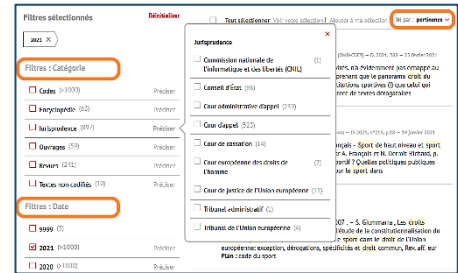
Filtres sélectionnés
Réinitialiser
2021 ×
Filtres : Catégorie
Codes (>1000) Préciser
Encyclopédie (62) Préciser
Jurisprudence (897) Préciser
Ouvrages (59) Préciser
Revues (241) Préciser
Textes non codifiés (59) Préciser
Filtres : Date
9999 (3)
2021 (>1000)
2020 (>1000)
Tout sélectionner Voir votre sélection Ajouter à ma sélection
Tri par : pertinence
Jurisprudence
×
Commission nationale de l'informatique et des libertés (CNIL) (1)
Conseil d'État (86)
Cour administrative d'appel (259)
Cour d'appel (523)
Cour de cassation (14)
Cour européenne des droits de l'homme (7)
Cour de justice de l'Union européenne (13)
Tribunal administratif (2)
Tribunal de l'Union européenne (4)
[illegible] 2021
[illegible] n'a évidemment pas échappé au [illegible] prenant que le panorama droit du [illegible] ations sportives (I) que celui qui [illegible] ect de textes dérogatoires
15 2021, n°13, p 19 janvier 2021
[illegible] – Sport de haut niveau et sport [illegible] A. Fraysse et N. Dermit-Richard, p. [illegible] Sport ? Quelles politiques publiques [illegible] le sport dans
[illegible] 07. – S. Giummara, Les droits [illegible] étude de la constitutionnalisation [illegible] sport dans le droit de l'Union européenne: exception, dérogations, spécificités et droit commun, par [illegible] Plan : cadre du sport